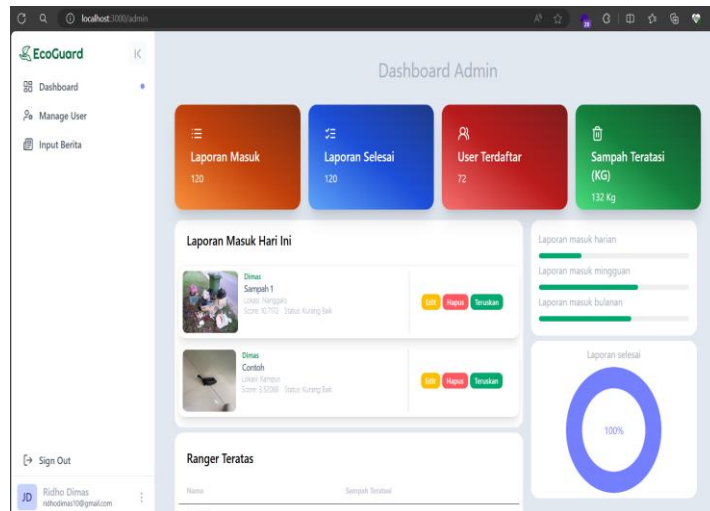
localhost:3000/admin

EcoGuard

Dashboard
Manage User
Input Berita

Sign Out
JD Ridho Dimas
ridhodimas10@gmail.com

Dashboard Admin

Laporan Masuk
120

Laporan Selesai
120

User Terdaftar
72

Sampah Teratasi (KG)
132 Kg

Laporan Masuk Hari Ini

Dimas
Sampah 1
Lokasi: Nanggalo
Score: 10.7172 Status: Kurang Baik
Edit Hapus Teruskan

Dimas
Contoh
Lokasi: Kampus
Score: 3.52068 Status: Kurang Baik
Edit Hapus Teruskan

Ranger Teratas
Nama Sampah Teratasi

Laporan masuk harian
Laporan masuk mingguan
Laporan masuk bulanan

Laporan selesai
100%